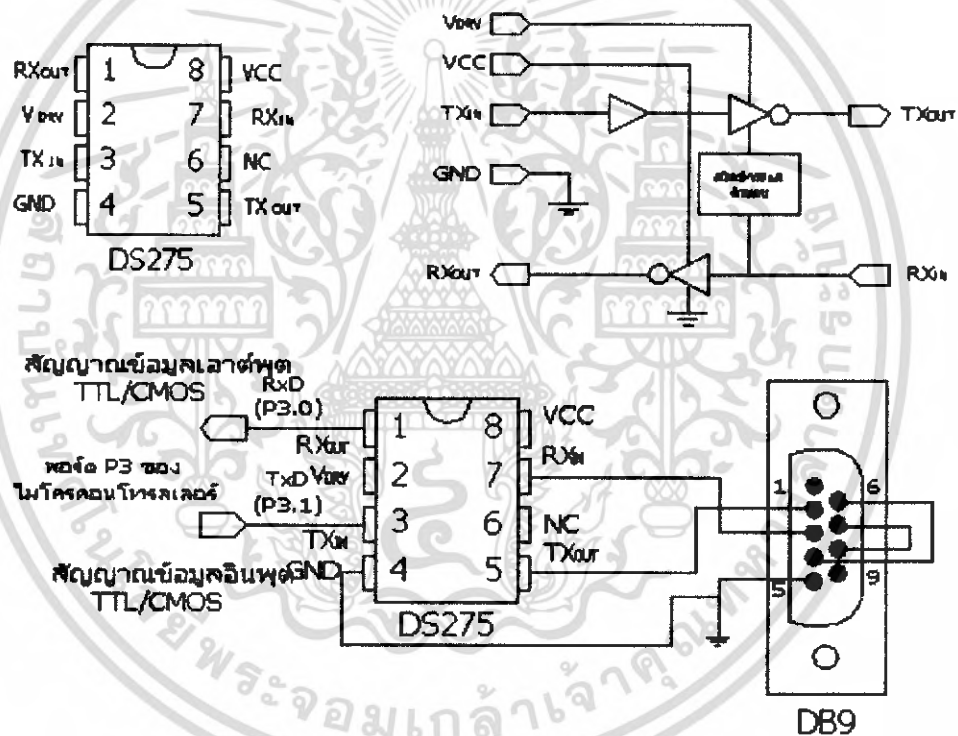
RXout 1
Vdrv 2
TXin 3
GND 4
8 VCC
7 RXin
6 NC
5 TXout
DS275

Vdrv
VCC
TXin
GND
RXout
TXout
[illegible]
RXin

สัญญาณข้อมูลเอาต์พุต TTL/CMOS
RxD (P3.0)
พอร์ต P3 ของไมโครคอนโทรลเลอร์
TxD (P3.1)
สัญญาณข้อมูลอินพุต TTL/CMOS
RXout 1
Vdrv 2
TXin 3
GND 4
8 VCC
7 RXin
6 NC
5 TXout
DS275

1
6
5
9
DB9

มหาวิทยาลัยพระจอมเกล้าเจ้าคุณทหารลาดกระบัง